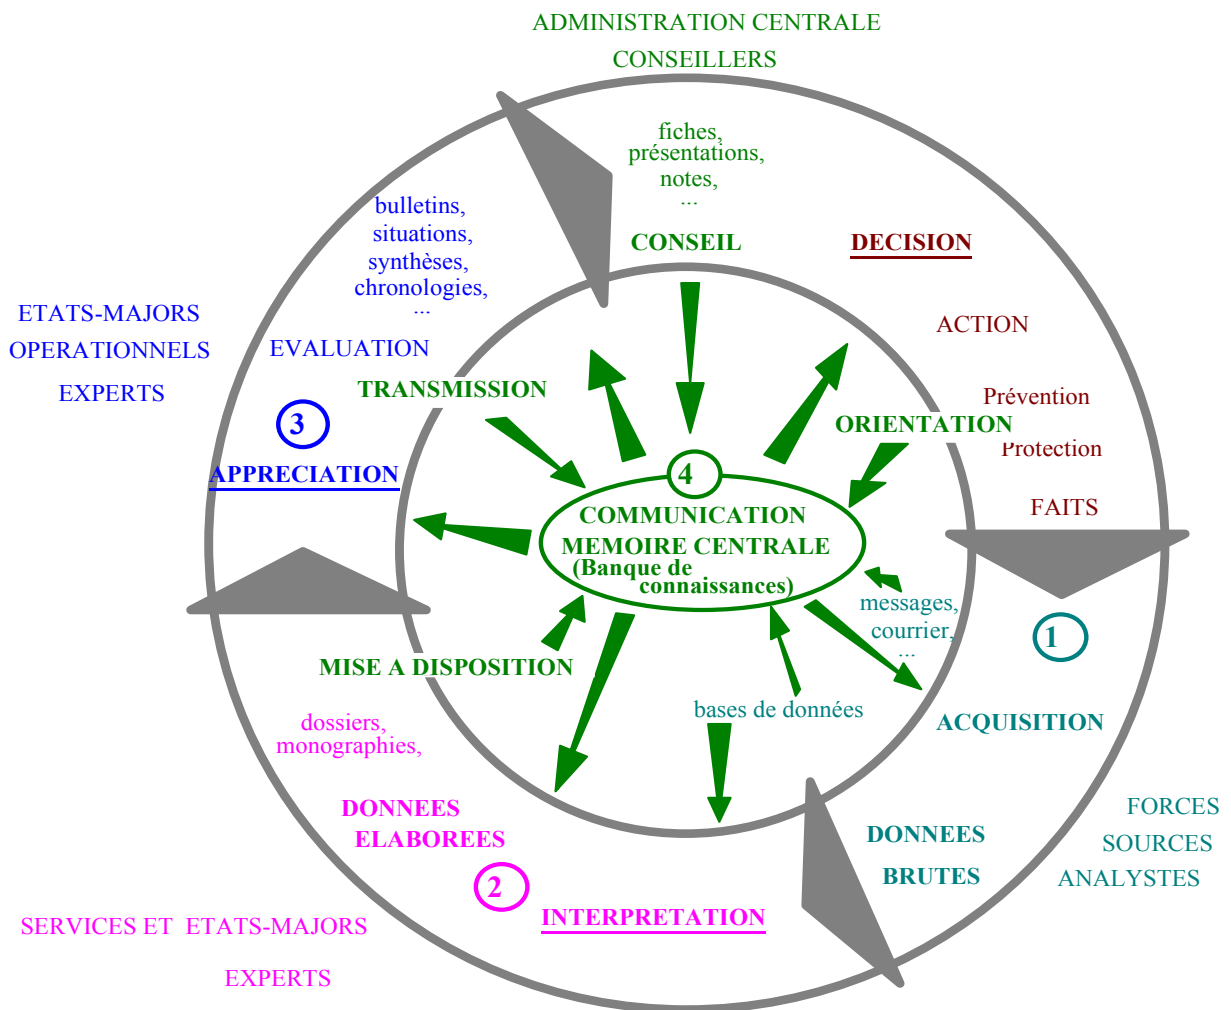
ADMINISTRATION CENTRALE
CONSEILLERS

fiches,
présentations,
notes,
...

CONSEIL

DECISION

ACTION

Prévention
Protection

FAITS

ORIENTATION

bulletins,
situations,
synthèses,
chronologies,
...

ETATS-MAJORS
OPERATIONNELS
EXPERTS

EVALUATION

TRANSMISSION

3

APPRECIATION

4
COMMUNICATION
MEMOIRE CENTRALE
(Banque de connaissances)

messages,
courrier,
...

1

ACQUISITION

MISE A DISPOSITION

bases de données

dossiers,
monographies,

DONNEES
ELABOREES

2

INTERPRETATION

DONNEES
BRUTES

FORCES
SOURCES
ANALYSTES

SERVICES ET ETATS-MAJORS
EXPERTS